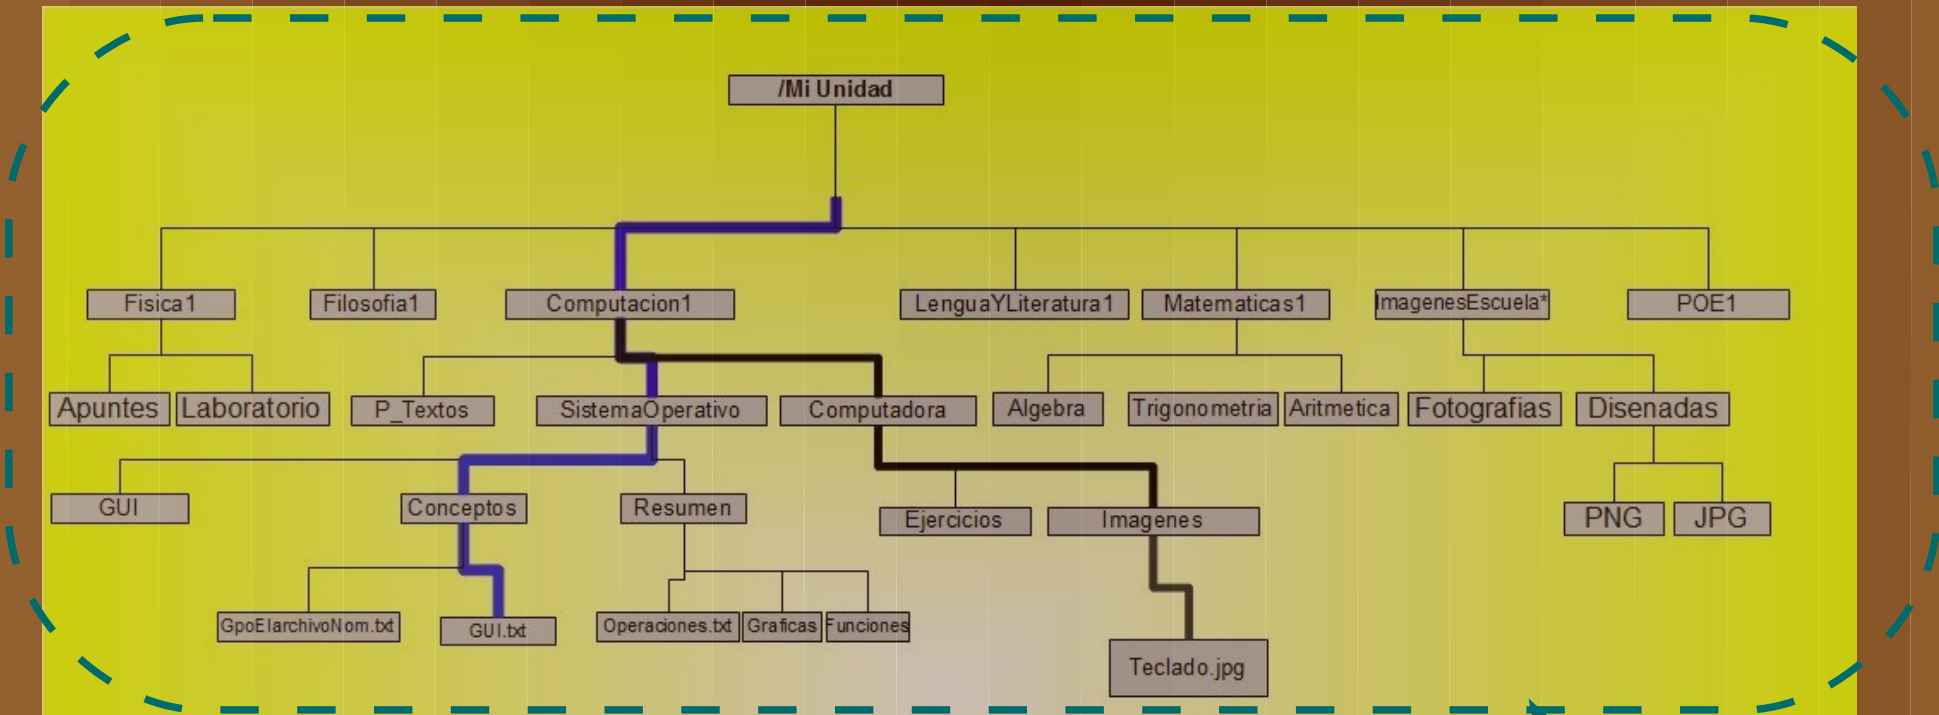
/Mi Unidad

Fisica1
Filosofia1
Computacion1
LenguaYLiteratura1
Matematicas1
ImagenesEscuela*
POE1

Apuntes
Laboratorio
P_Textos
SistemaOperativo
Computadora
Algebra
Trigonometria
Aritmetica
Fotografias
Disenadas

GUI
Conceptos
Resumen
Ejercicios
Imagenes
PNG
JPG

GpoElarchivoNom.txt
GUI.txt
Operaciones.txt
Graficas
Funciones
Teclado.jpg